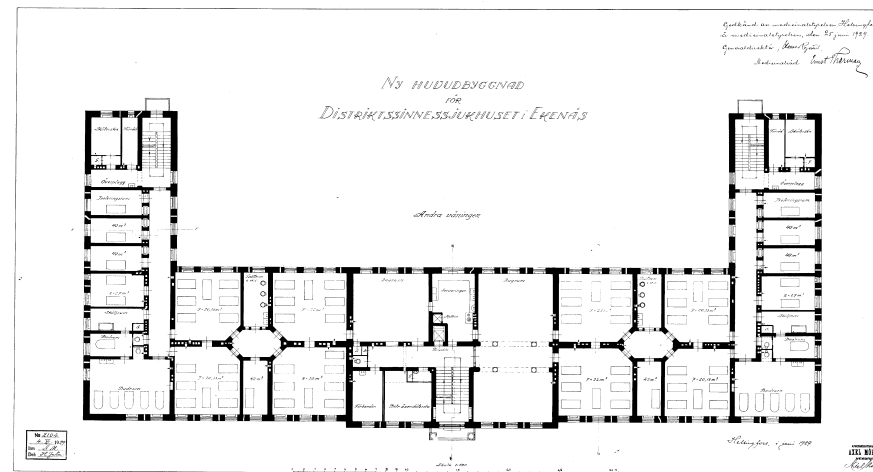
Godkänd av medicinalstyrelsen i Helsingfors
å medicinalstyrelsen, den 25 juni 1929
Generaldirektör, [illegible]
Medicinalråd Ernst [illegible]

NY HUVUDBYGGNAD
FÖR
DISTRIKTSSINNESSJUKHUSET I EKENÄS

Andra våningen

Helsingfors, i juni 1929

AXEL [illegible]